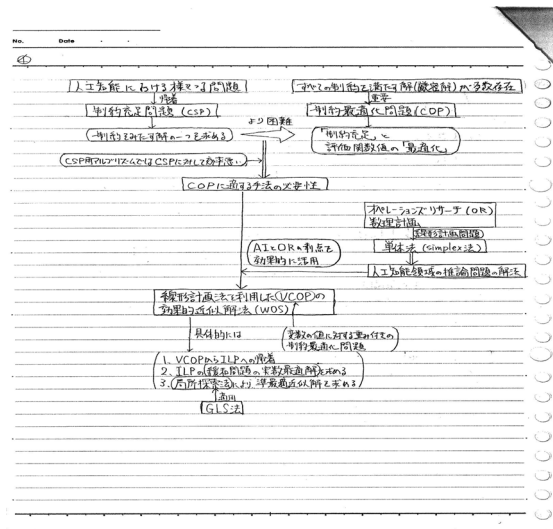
No. Date

④

人工知能における様々な問題
帰着
制約充足問題 (CSP)

すべての制約を満たす解(厳密解)が多数存在
帰着
制約最適化問題 (COP)

制約を満たす解の一つを求める

より困難

「制約充足」と評価関数値の「最適化」

CSP用アルゴリズムではCSPに対して効果薄い

COPに適する手法の必要性

オペレーションズ・リサーチ (OR)
数理計画
線形計画問題
単体法 (simplex法)

AIとORの利点を効果的に活用

人工知能領域の推論問題の解法

線形計画法を利用した(VCOP)の効果的近似解法 (WOS)

具体的には

変数の値に対する重み付きの制約最適化問題

1. VCOPからILPへの変換
2. ILPの緩和問題の実数最適解を求める
3. 局所探索法により準最適近似解を求める
適用
GLS法